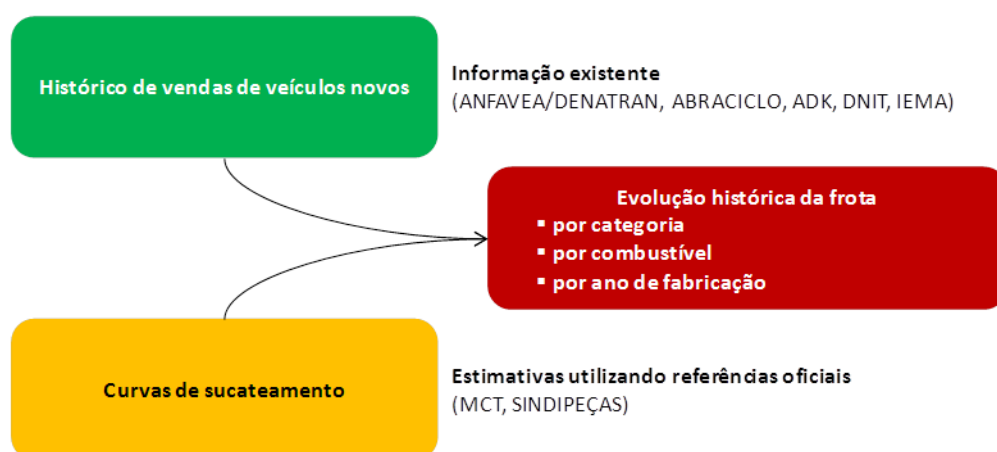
Histórico de vendas de veículos novos

Informação existente
(ANFAVEA/DENATRAN, ABRACICLO, ADK, DNIT, IEMA)

Evolução histórica da frota
▪ por categoria
▪ por combustível
▪ por ano de fabricação

Curvas de sucateamento

Estimativas utilizando referências oficiais
(MCT, SINDIPEÇAS)